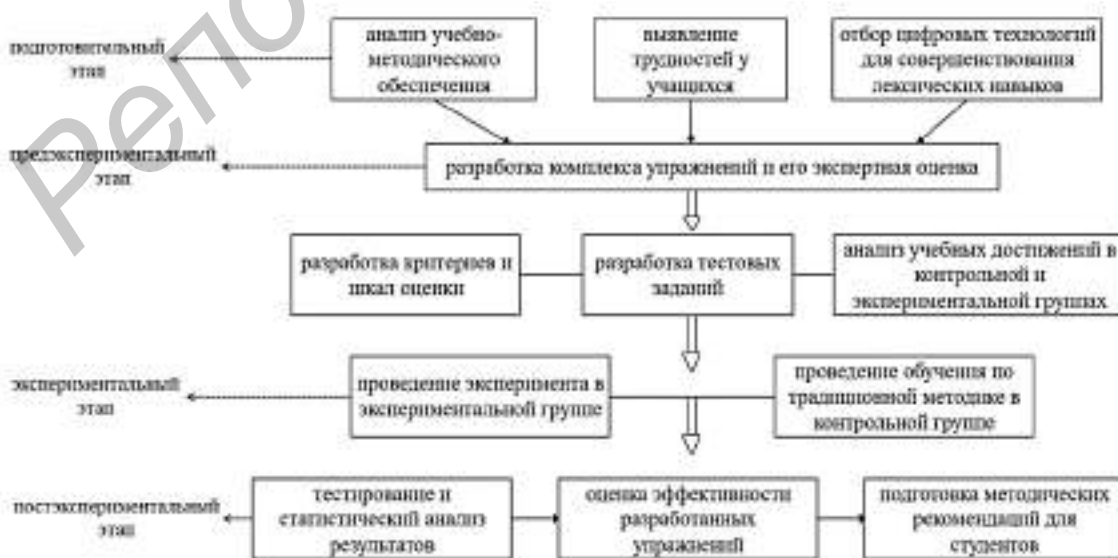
Репо

подготовительный этап

анализ учебно-методического обеспечения

выявление трудностей у учащихся

отбор цифровых технологий для совершенствования лексических навыков

предэкспериментальный этап

разработка комплекса упражнений и его экспертная оценка

разработка критериев и шкал оценки

разработка тестовых заданий

анализ учебных достижений в контрольной и экспериментальной группах

экспериментальный этап

проведение эксперимента в экспериментальной группе

проведение обучения по традиционной методике в контрольной группе

постэкспериментальный этап

тестирование и статистический анализ результатов

оценка эффективности разработанных упражнений

подготовка методических рекомендаций для студентов